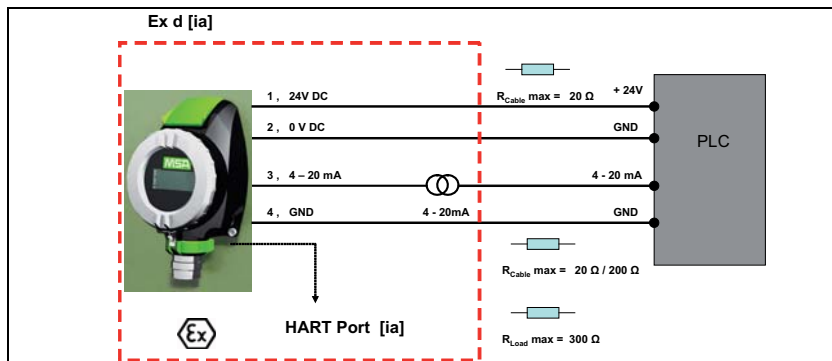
Ex d [ia]

1 , 24V DC

2 , 0 V DC

3 , 4 – 20 mA

4 , GND

4 - 20mA

$R_{Cable}$ max = 20 Ω

+ 24V

GND

4 - 20 mA

GND

PLC

MSA

$R_{Cable}$ max = 20 Ω / 200 Ω

HART Port [ia]

$R_{Load}$ max = 300 Ω